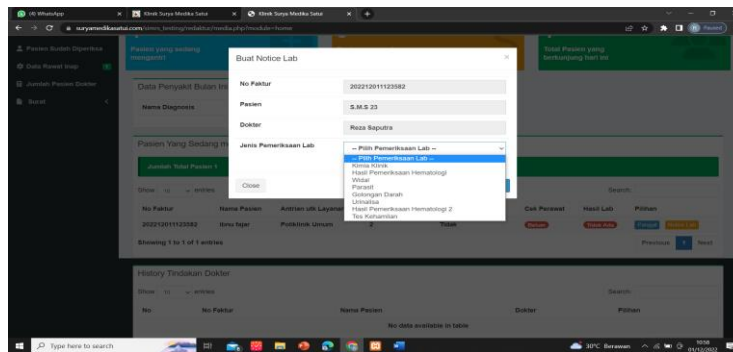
(4) WhatsApp × Klinik Surya Medika Satui × Klinik Surya Medika Satui × +

suryamedikasatui.com/simrs_testing/redaktur/media.php?module=home

Paused

Pasien Sudah Diperiksa
Data Rawat Inap
Jumlah Pasien Dokter
Surat

Pasien yang sedang mengantri

Total Pasien yang berkunjung hari ini

Data Penyakit Bulan Ini

Nama Diagnosis

Pasien Yang Sedang m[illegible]

Jumlah Total Pasien 1

Show 10 entries

Search:

| No Faktur | Nama Pasien | Antrian utk Layanan | | | Cek Perawat | Hasil Lab | Pilihan |
|---|---|---|---|---|---|---|---|
| 202212011123582 | Ibnu tajar | Poliklinik Umum | 2 | Tidak | Belum | Tidak Ada | Cetak Notice Lab |

Showing 1 to 1 of 1 entries

Previous 1 Next

History Tindakan Dokter

Show 10 entries

Search:

| No | No Faktur | Nama Pasien | Dokter | Pilihan |
|---|---|---|---|---|
| No data available in table | | | | |

Buat Notice Lab

No Faktur 202212011123582

Pasien S.M.S 23

Dokter Reza Saputra

Jenis Pemeriksaan Lab -- Pilih Pemeriksaan Lab --

-- Pilih Pemeriksaan Lab --
Kimia Klinik
Hasil Pemeriksaan Hematologi
Widal
Parasit
Golongan Darah
Urinalisa
Hasil Pemeriksaan Hematologi 2
Tes Kehamilan

Close

Type here to search

30°C Berawan 10:58 01/12/2022